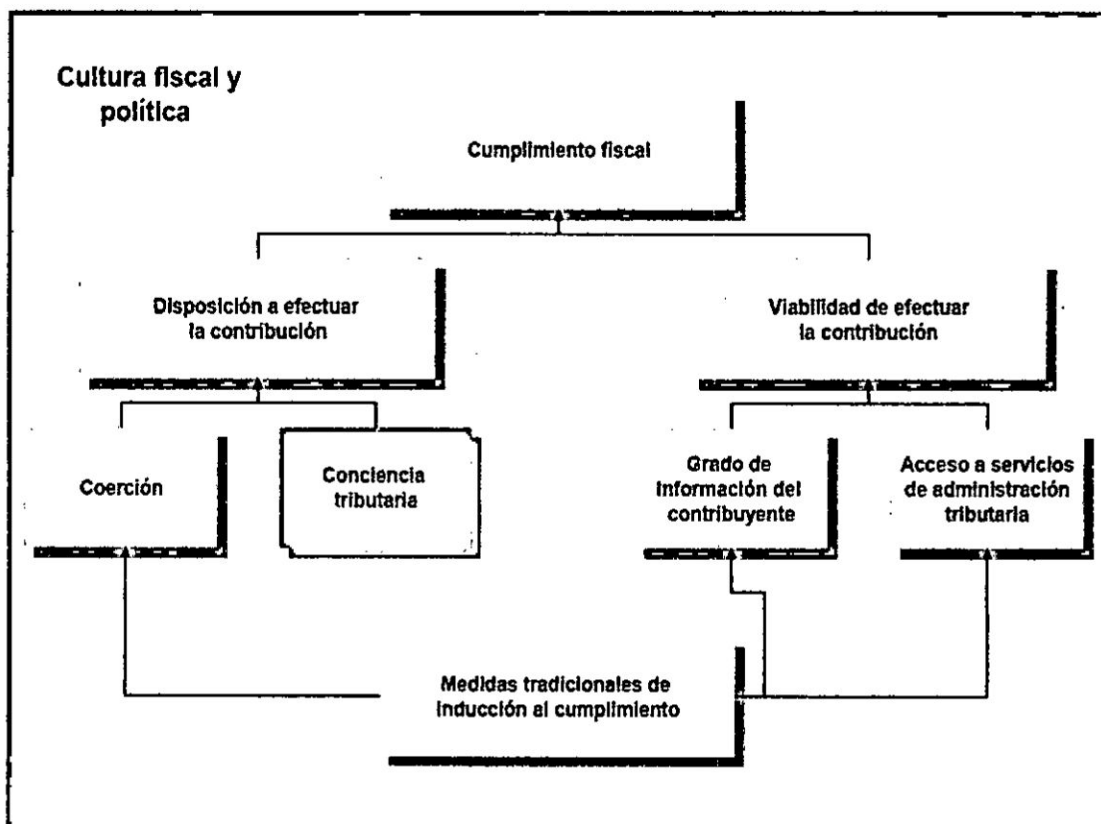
Cultura fiscal y política

Cumplimiento fiscal

Disposición a efectuar la contribución

Viabilidad de efectuar la contribución

Coerción

Conciencia tributaria

Grado de información del contribuyente

Acceso a servicios de administración tributaria

Medidas tradicionales de inducción al cumplimiento